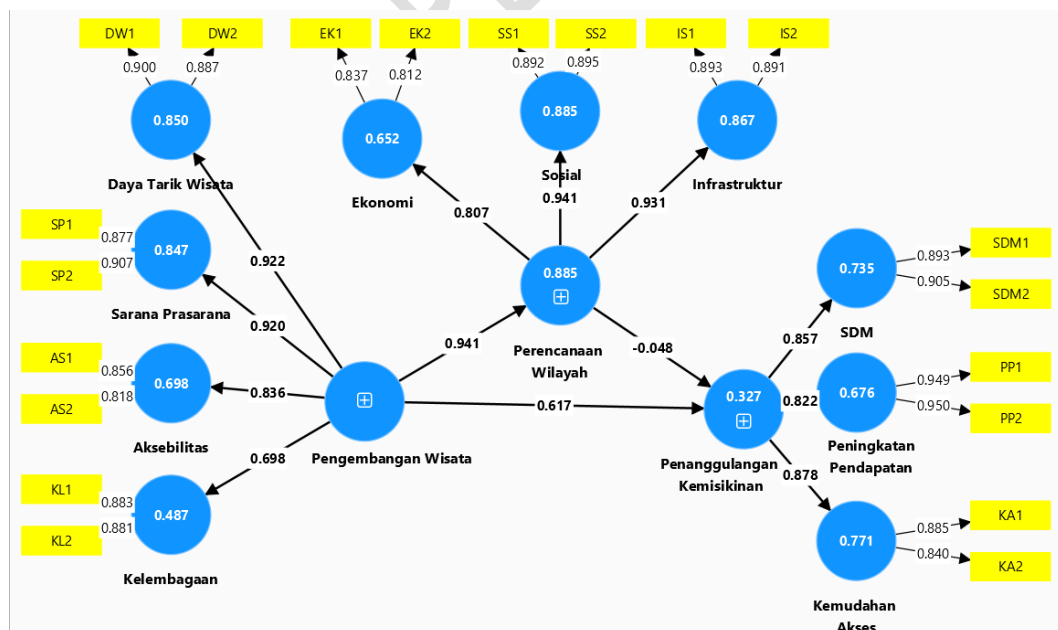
DW1
DW2
0.900
0.887
0.850
Daya Tarik Wisata

EK1
EK2
0.837
0.812
0.652
Ekonomi

SS1
SS2
0.892
0.895
0.885
Sosial

IS1
IS2
0.893
0.891
0.867
Infrastruktur

SP1
SP2
0.877
0.907
0.847
Sarana Prasarana

AS1
AS2
0.856
0.818
0.698
Aksebilitas

KL1
KL2
0.883
0.881
0.487
Kelembagaan

0.922
0.920
0.836
0.698
Pengembangan Wisata

0.807
0.941
0.931
0.885
Perencanaan Wilayah
0.941

-0.048
0.617
0.327
Penanggulangan Kemisikinan

0.857
0.822
0.878

0.735
SDM
0.893
0.905
SDM1
SDM2

0.676
Peningkatan Pendapatan
0.949
0.950
PP1
PP2

0.771
Kemudahan Akses
0.885
0.840
KA1
KA2